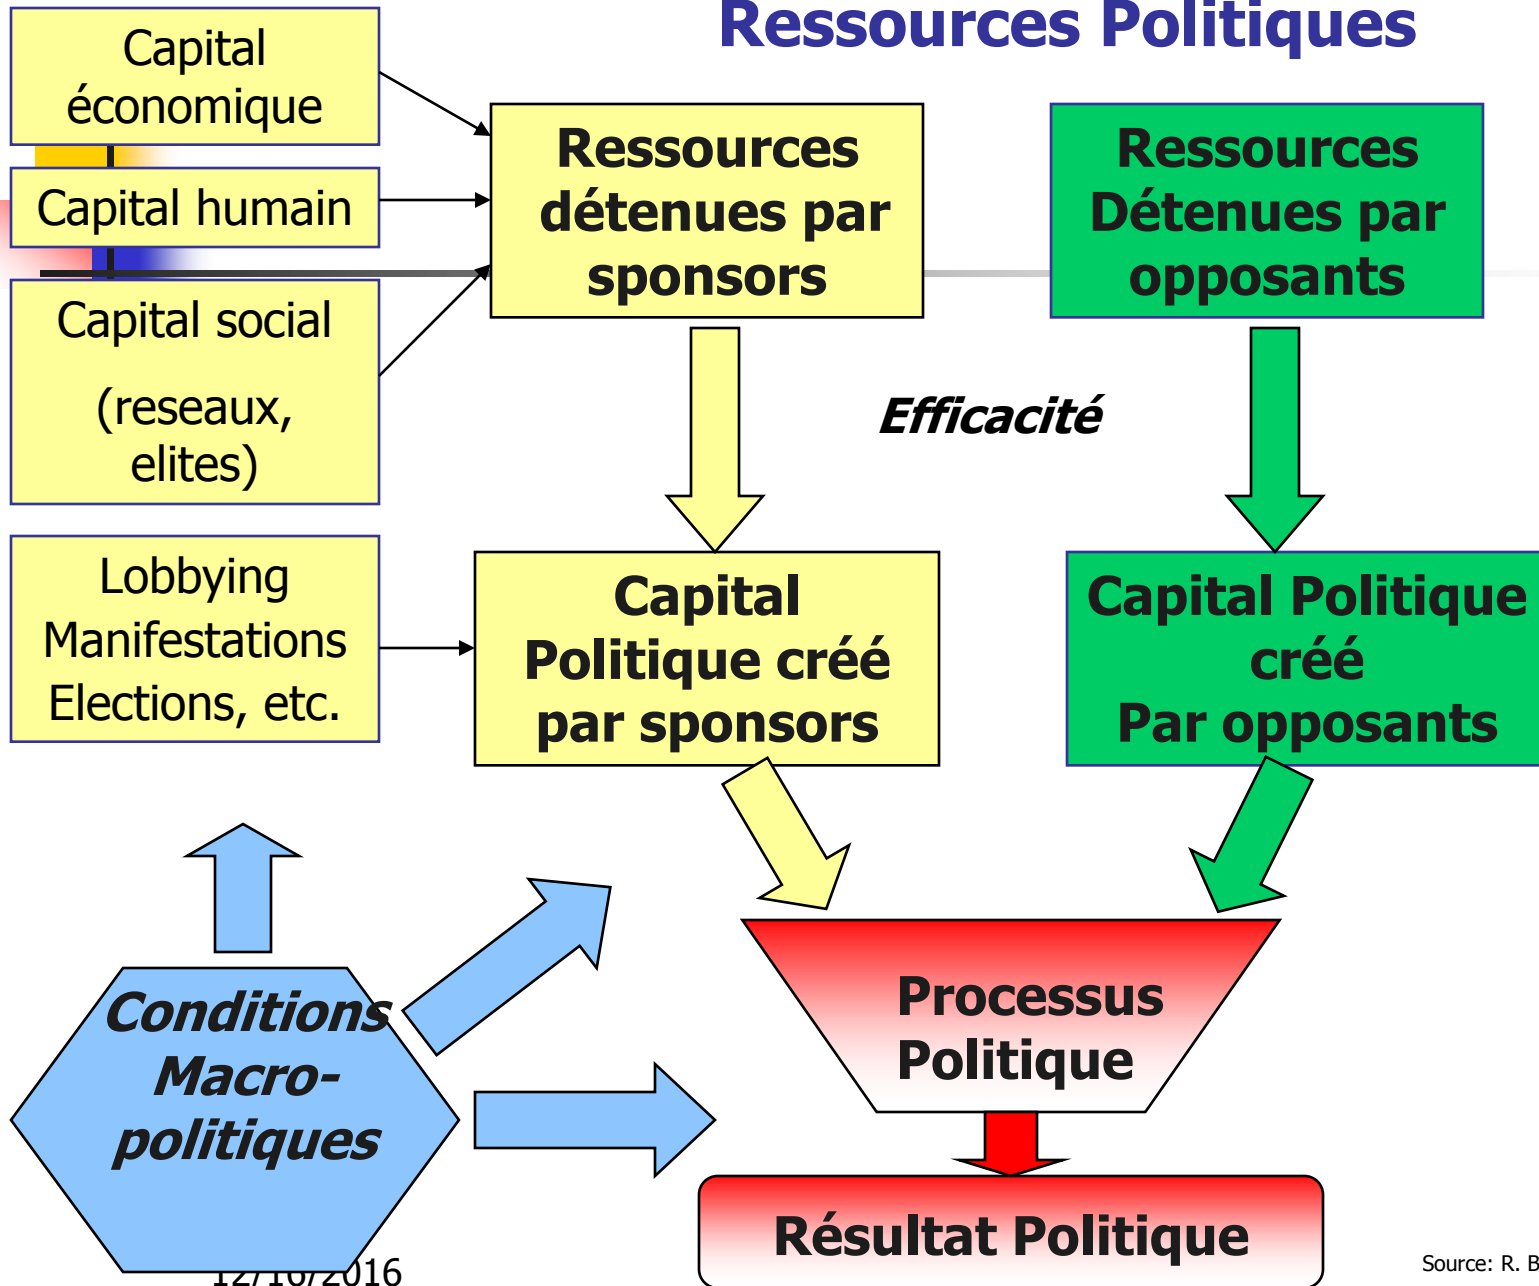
Ressources Politiques

Capital économique

Capital humain

Capital social

(reseaux, elites)

Ressources détenues par sponsors

Ressources Détenues par opposants

Efficacité

Lobbying Manifestations Elections, etc.

Capital Politique créé par sponsors

Capital Politique créé Par opposants

Conditions Macro-politiques

Processus Politique

Résultat Politique

12/16/2016

Source: R. B